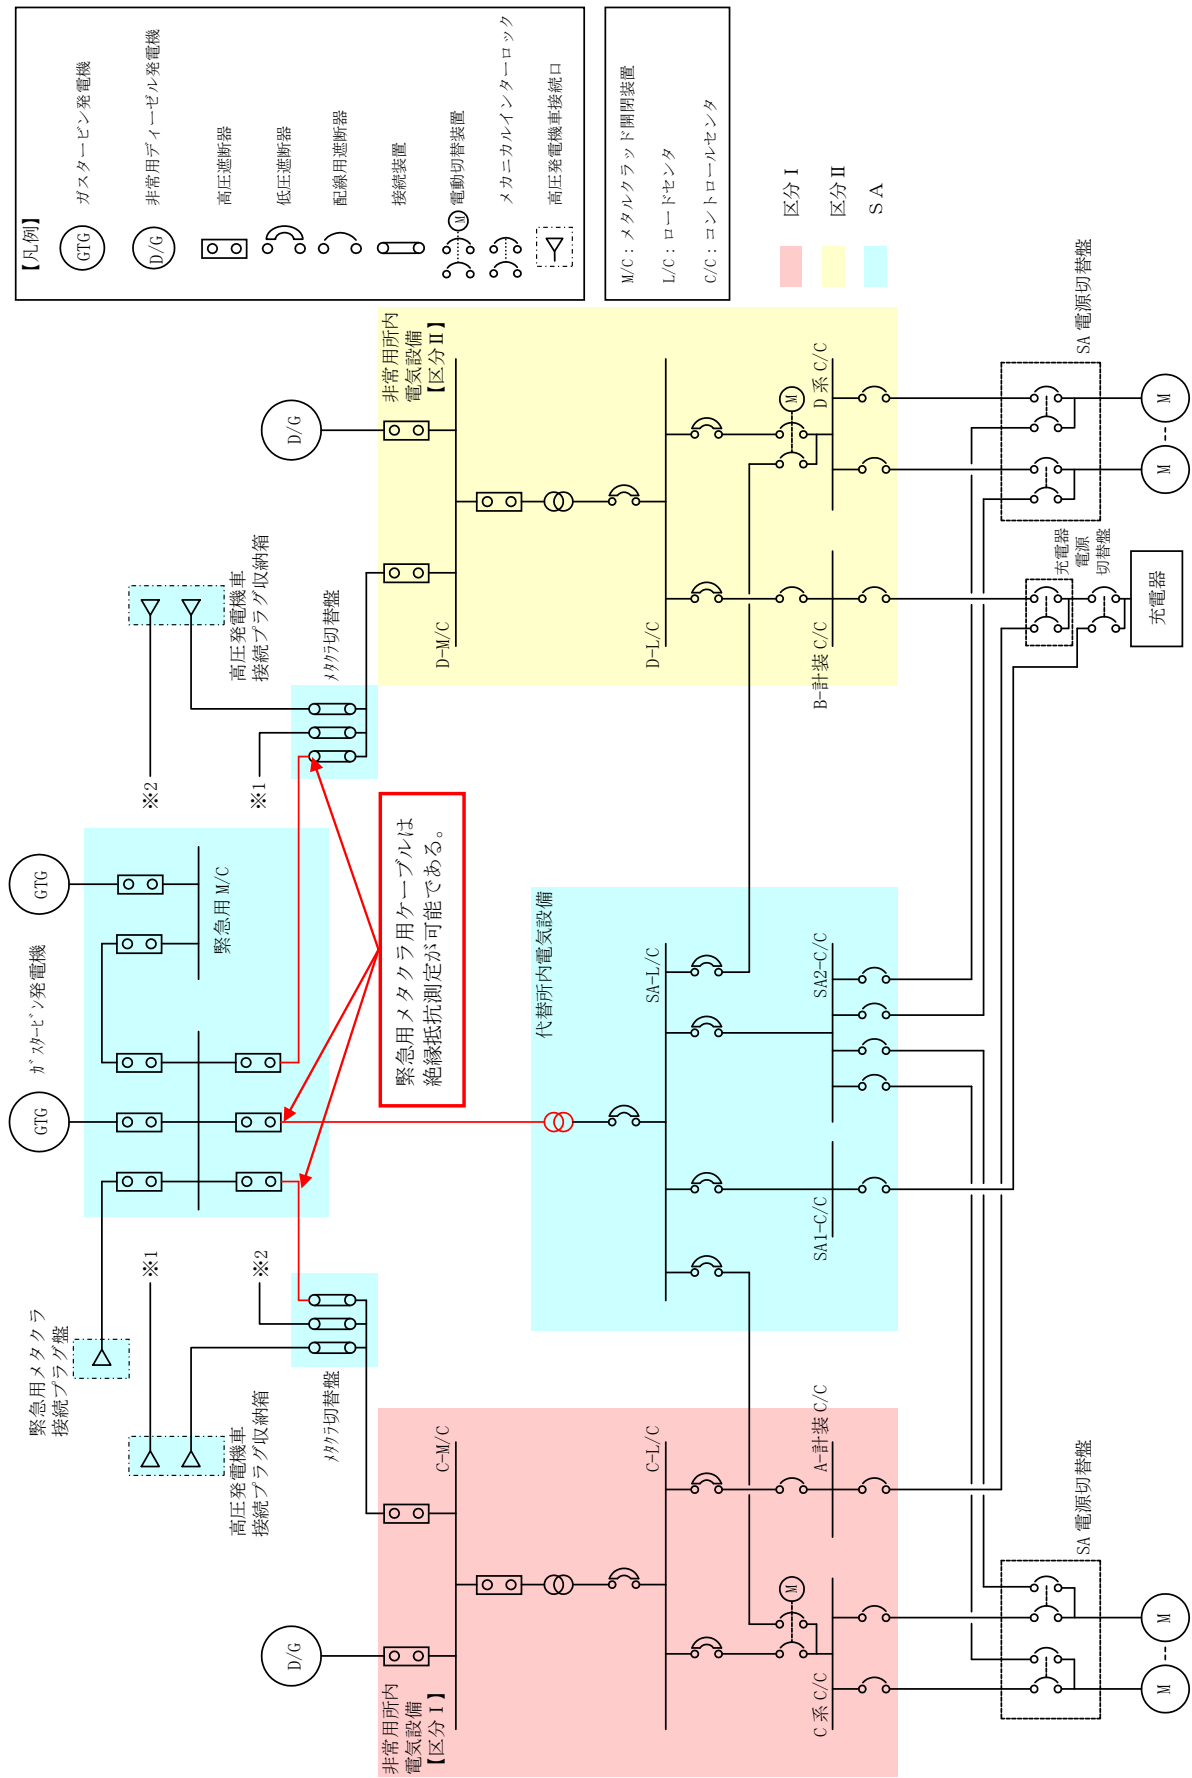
【凡例】
GTG ガスタービン発電機
D/G 非常用ディーゼル発電機
高圧遮断器
低圧遮断器
配線用遮断器
接続装置
M 電動切替装置
メカニカルインターロック
高圧発電機車接続口

M/C：メタルクラッド開閉装置
L/C：ロードセンタ
C/C：コントロールセンタ

区分Ⅰ
区分Ⅱ
SA

非常用所内電気設備【区分Ⅱ】
D/G
D-M/C
D-L/C
D系 C/C
M
B-計装 C/C
SA 電源切替盤
M
M
充電器電源切替盤
充電器

高圧発電機車接続プラグ収納箱
メタクラ切替盤
※2
※1

緊急用メタクラ用ケーブルは絶縁抵抗測定が可能である。

GTG
GTG
ガスタービン発電機
緊急用 M/C

代替所内電気設備
SA-L/C
SA2-C/C
SA1-C/C

※1
※2
緊急用メタクラ接続プラグ盤
高圧発電機車接続プラグ収納箱
メタクラ切替盤

C-M/C
C-L/C
A-計装 C/C
M
D/G
C系 C/C
非常用所内電気設備【区分Ⅰ】
SA 電源切替盤
M
M